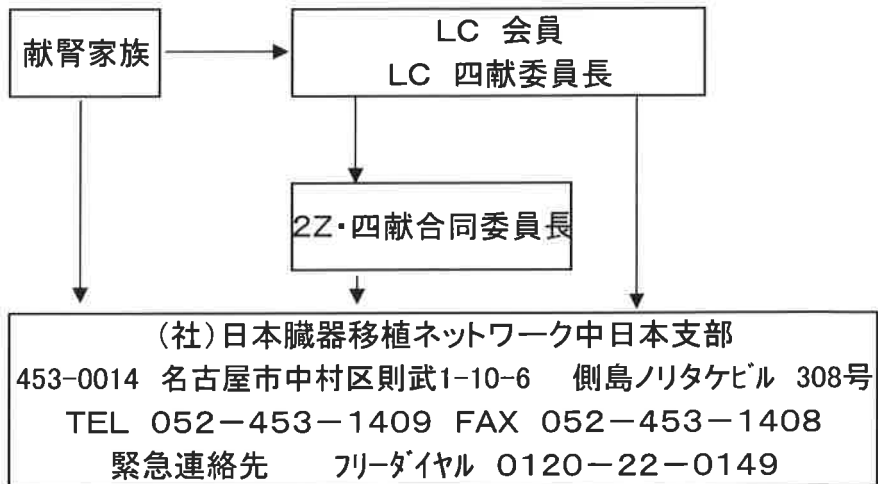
献腎家族

LC 会員
LC 四献委員長

2Z・四献合同委員長

(社)日本臓器移植ネットワーク中日本支部
453-0014 名古屋市中村区則武1-10-6 側島ノリタケビル 308号
TEL 052−453−1409 FAX 052−453−1408
緊急連絡先 フリーダイヤル 0120−22−0149